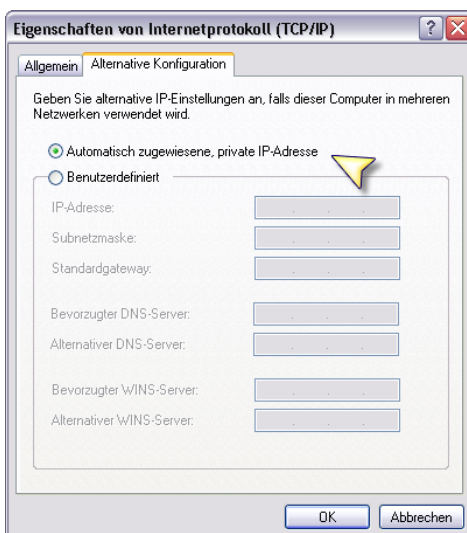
Eigenschaften von Internetprotokoll (TCP/IP)

?

Allgemein

Alternative Konfiguration

Geben Sie alternative IP-Einstellungen an, falls dieser Computer in mehreren Netzwerken verwendet wird.

Automatisch zugewiesene, private IP-Adresse

Benutzerdefiniert

IP-Adresse:

Subnetzmaske:

Standardgateway:

Bevorzugter DNS-Server:

Alternativer DNS-Server:

Bevorzugter WINS-Server:

Alternativer WINS-Server:

OK

Abbrechen